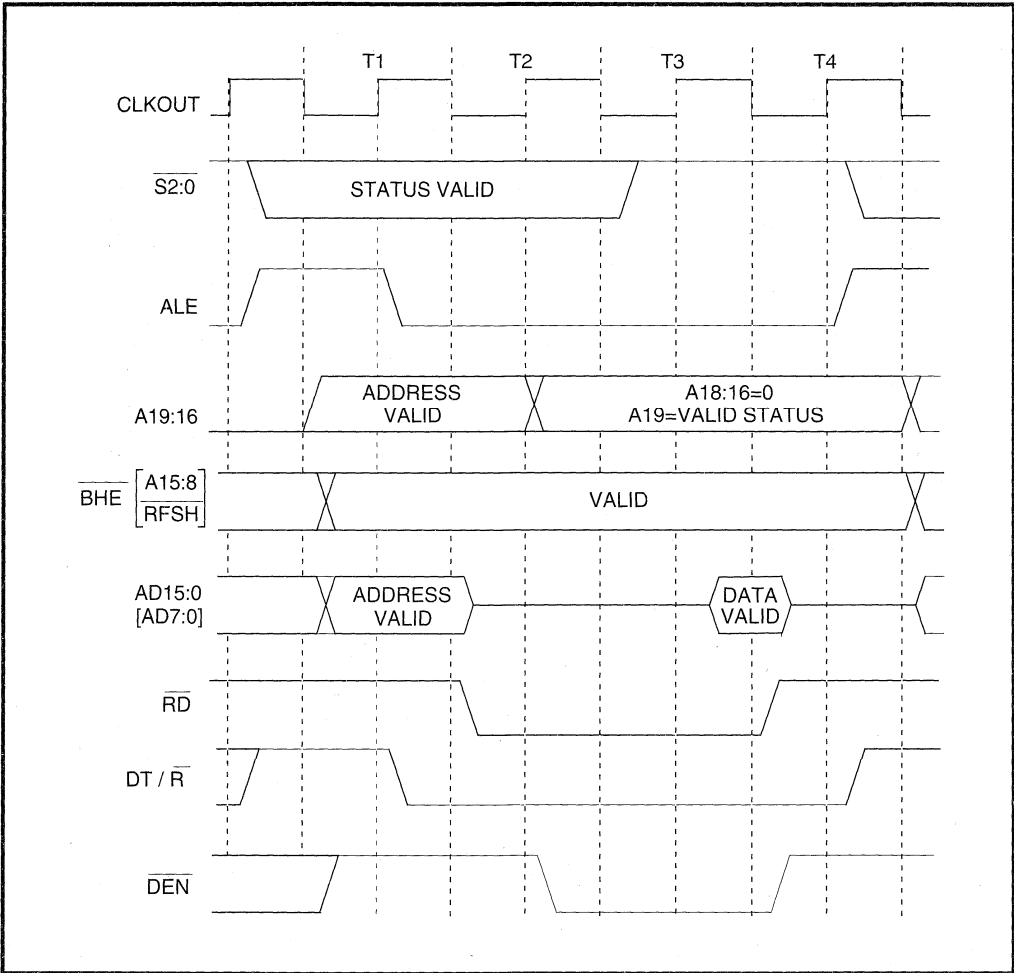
T1
T2
T3
T4
CLKOUT
$\overline{S2:0}$
STATUS VALID
ALE
A19:16
ADDRESS VALID
A18:16=0
A19=VALID STATUS
$\overline{BHE}$ $\left[\frac{A15:8}{\overline{RFSH}}\right]$
VALID
AD15:0
[AD7:0]
ADDRESS VALID
DATA VALID
$\overline{RD}$
DT / $\overline{R}$
$\overline{DEN}$